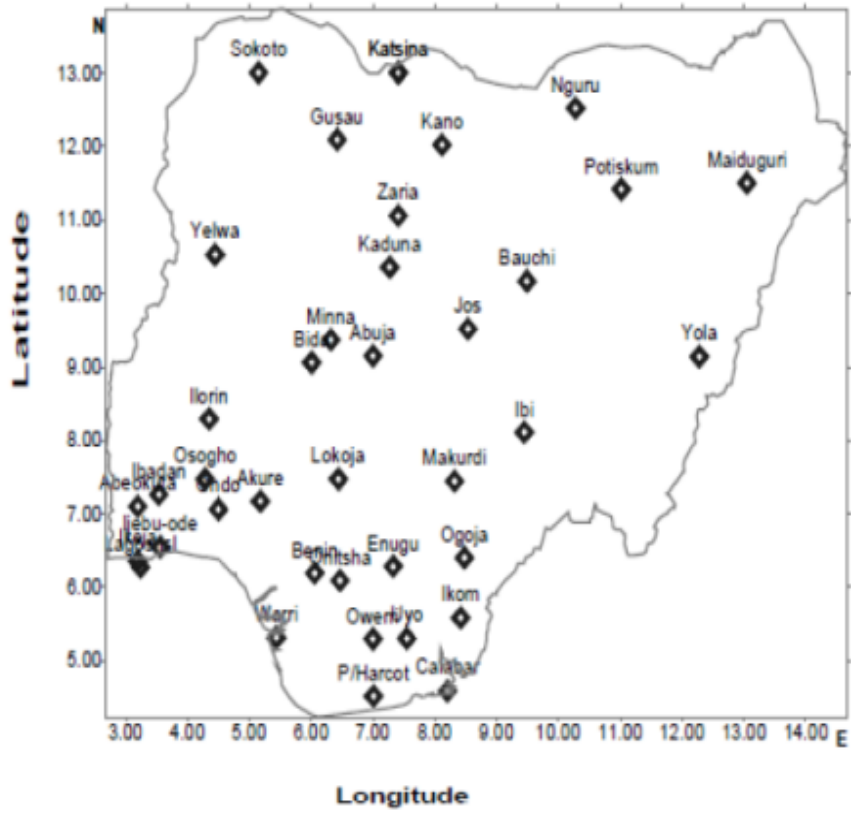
N
Sokoto
Katsina
Nguru
Gusau
Kano
Potiskum
Maiduguri
Zaria
Yelwa
Kaduna
Bauchi
Minna
Jos
Bida
Abuja
Yola
Ilorin
Ibi
Osogho
Lokoja
Makurdi
Ibadan
Abeokuta
Ondo
Akure
Ijebu-ode
Lagos
Ikeja
Benin
Onitsha
Enugu
Ogoja
Ikom
Warri
Owerri
Uyo
P/Harcot
Calabar

Latitude

13.00
12.00
11.00
10.00
9.00
8.00
7.00
6.00
5.00

3.00 4.00 5.00 6.00 7.00 8.00 9.00 10.00 11.00 12.00 13.00 14.00 E

Longitude